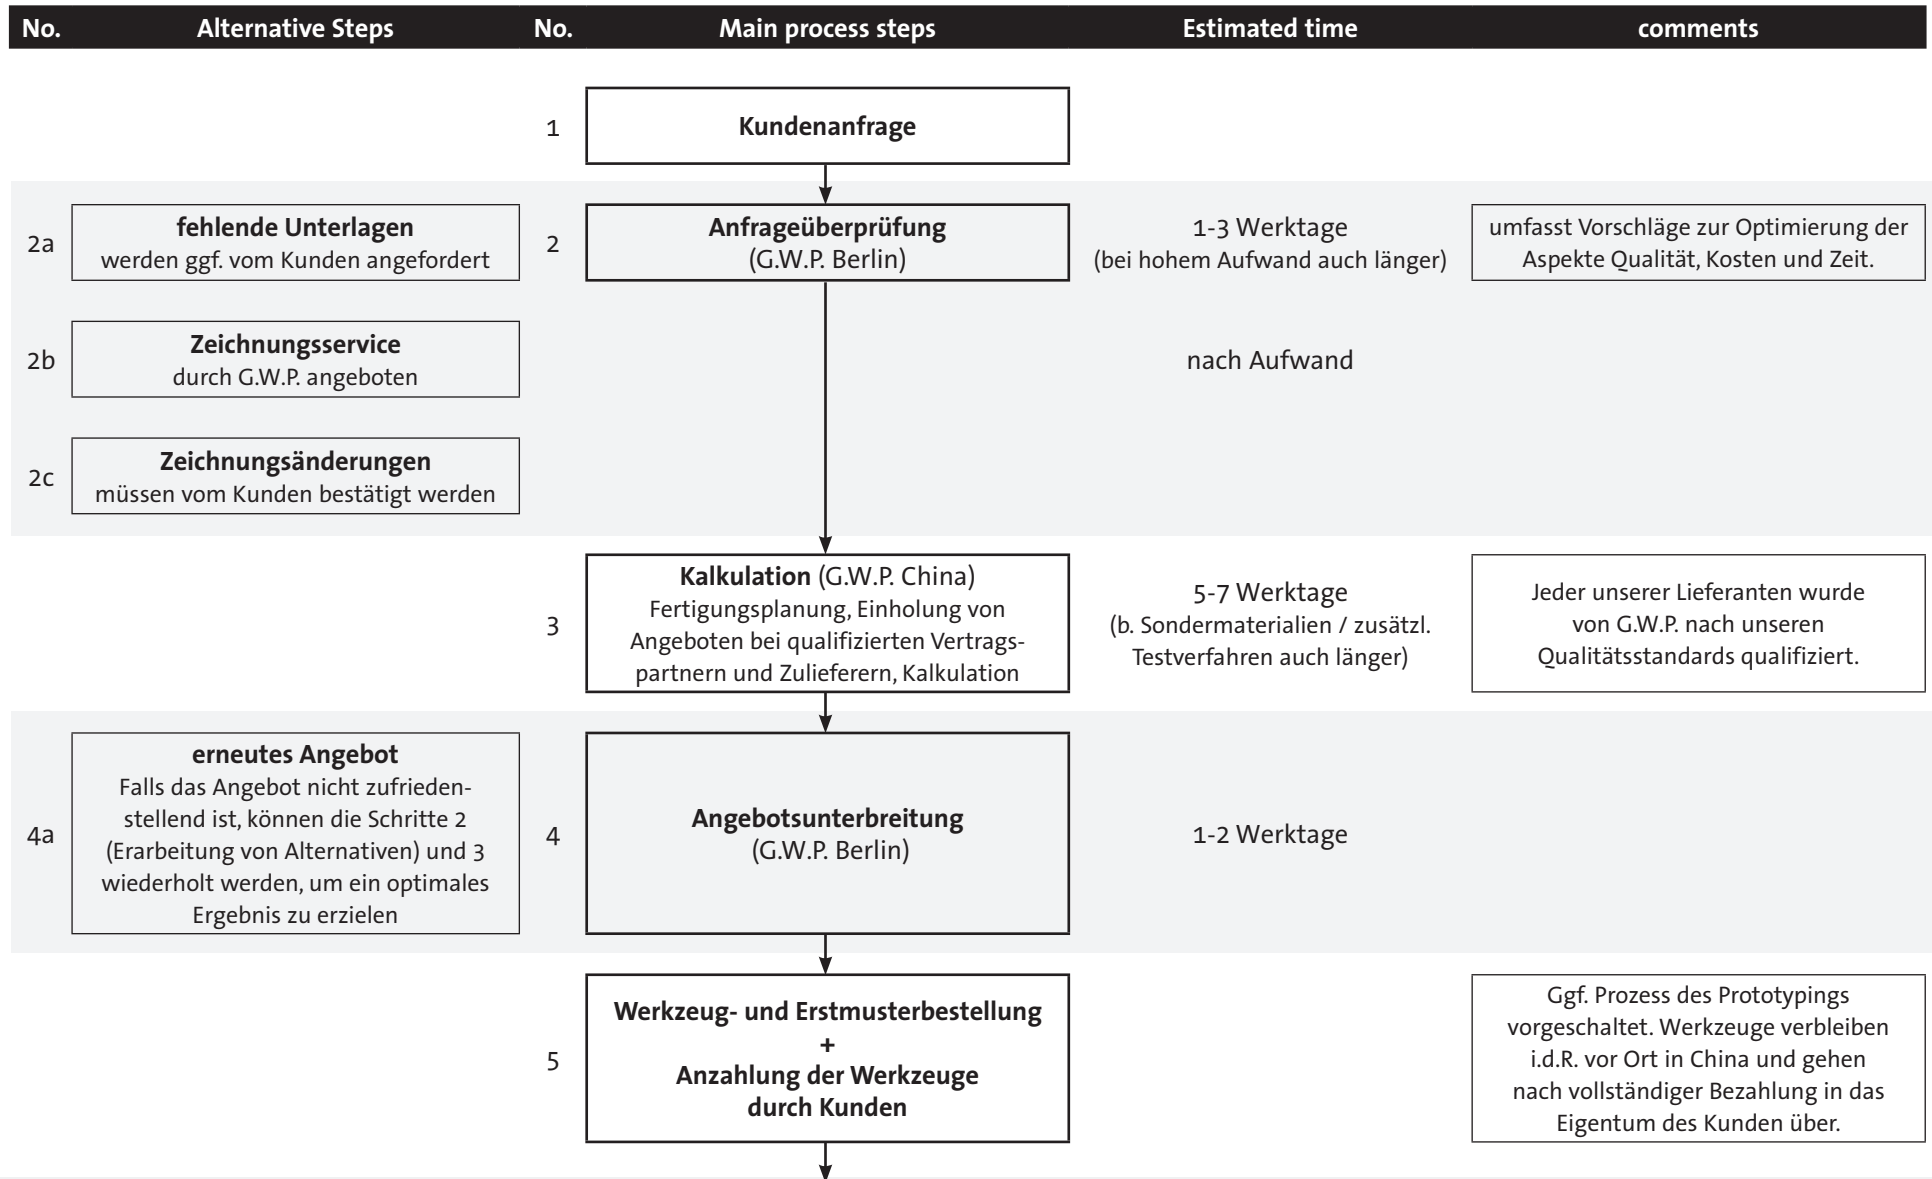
| No. | Alternative Steps | No. | Main process steps | Estimated time | comments |
|---|---|---|---|---|---|
| | | 1 | **Kundenanfrage** | | |
| 2a | **fehlende Unterlagen** werden ggf. vom Kunden angefordert | 2 | **Anfrageüberprüfung** (G.W.P. Berlin) | 1-3 Werktage (bei hohem Aufwand auch länger) | umfasst Vorschläge zur Optimierung der Aspekte Qualität, Kosten und Zeit. |
| 2b | **Zeichnungsservice** durch G.W.P. angeboten | | | nach Aufwand | |
| 2c | **Zeichnungsänderungen** müssen vom Kunden bestätigt werden | | | | |
| | | 3 | **Kalkulation** (G.W.P. China) Fertigungsplanung, Einholung von Angeboten bei qualifizierten Vertragspartnern und Zulieferern, Kalkulation | 5-7 Werktage (b. Sondermaterialien / zusätzl. Testverfahren auch länger) | Jeder unserer Lieferanten wurde von G.W.P. nach unseren Qualitätsstandards qualifiziert. |
| 4a | **erneutes Angebot** Falls das Angebot nicht zufriedenstellend ist, können die Schritte 2 (Erarbeitung von Alternativen) und 3 wiederholt werden, um ein optimales Ergebnis zu erzielen | 4 | **Angebotsunterbreitung** (G.W.P. Berlin) | 1-2 Werktage | |
| | | 5 | **Werkzeug- und Erstmusterbestellung + Anzahlung der Werkzeuge durch Kunden** | | Ggf. Prozess des Prototypings vorgeschaltet. Werkzeuge verbleiben i.d.R. vor Ort in China und gehen nach vollständiger Bezahlung in das Eigentum des Kunden über. |